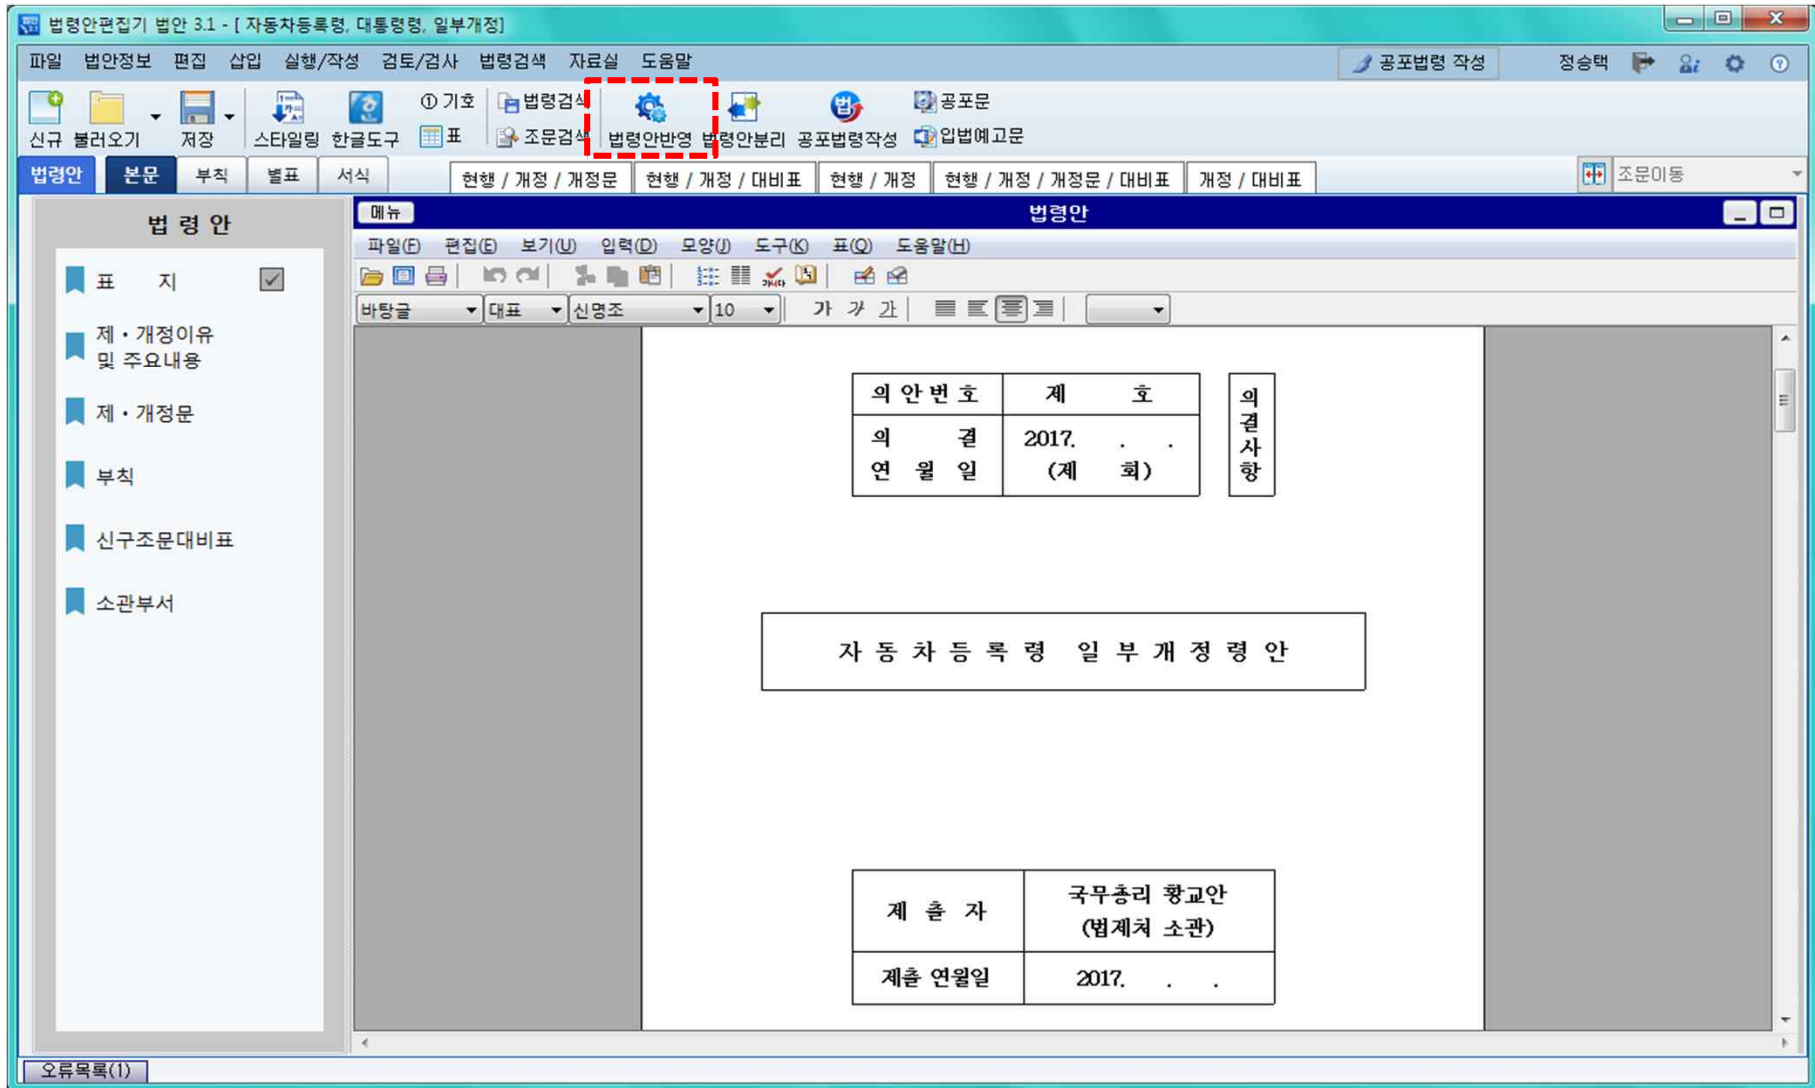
법령안편집기 법안 3.1 - [ 자동차등록령, 대통령령, 일부개정]

파일 법안정보 편집 삽입 실행/작성 검토/검사 법령검색 자료실 도움말 공포법령 작성 정승택

신규 불러오기 저장 스타일링 한글도구 ① 기호 표 법령검색 조문검색 법령안반영 법령안분리 공포법령작성 공포문 입법예고문

법령안 본문 부칙 별표 서식 현행 / 개정 / 개정문 현행 / 개정 / 대비표 현행 / 개정 현행 / 개정 / 개정문 / 대비표 개정 / 대비표 조문이동

법 령 안

표 지

제・개정이유 및 주요내용

제・개정문

부칙

신구조문대비표

소관부서

메뉴 법령안

파일(F) 편집(E) 보기(U) 입력(D) 모양(J) 도구(K) 표(Q) 도움말(H)

바탕글 대표 신명조 10 가 가 가

| 의안번호 | 제 호 |
|---|---|
| 의 결 연 월 일 | 2017. . . (제 회) |

의결사항

자 동 차 등 록 령 일 부 개 정 령 안

| 제 출 자 | 국무총리 황교안 (법제처 소관) |
|---|---|
| 제출 연월일 | 2017. . . |

오류목록(1)